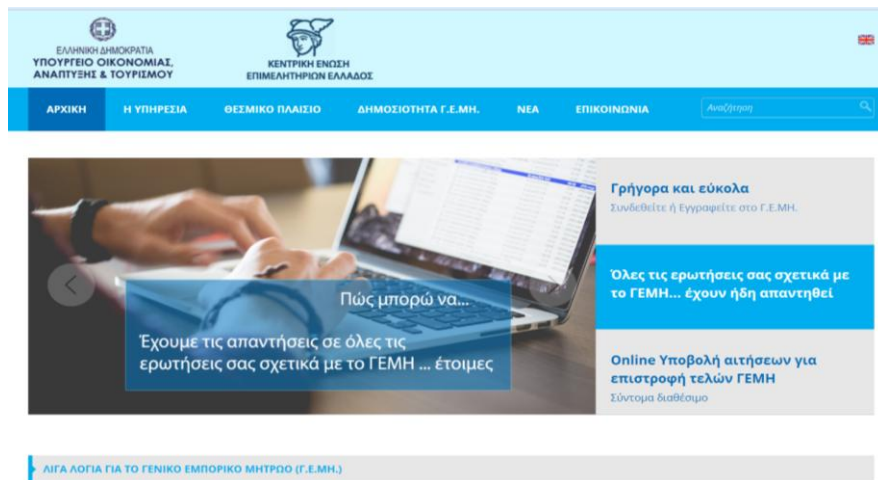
ΕΛΛΗΝΙΚΗ ΔΗΜΟΚΡΑΤΙΑ
ΥΠΟΥΡΓΕΙΟ ΟΙΚΟΝΟΜΙΑΣ, ΑΝΑΠΤΥΞΗΣ & ΤΟΥΡΙΣΜΟΥ

ΚΕΝΤΡΙΚΗ ΕΝΩΣΗ ΕΠΙΜΕΛΗΤΗΡΙΩΝ ΕΛΛΑΔΟΣ

ΑΡΧΙΚΗ
Η ΥΠΗΡΕΣΙΑ
ΘΕΣΜΙΚΟ ΠΛΑΙΣΙΟ
ΔΗΜΟΣΙΟΤΗΤΑ Γ.Ε.ΜΗ.
ΝΕΑ
ΕΠΙΚΟΙΝΩΝΙΑ
Αναζήτηση

Πώς μπορώ να...
Έχουμε τις απαντήσεις σε όλες τις ερωτήσεις σας σχετικά με το ΓΕΜΗ ... έτοιμες

Γρήγορα και εύκολα
Συνδεθείτε ή Εγγραφείτε στο Γ.Ε.ΜΗ.

Όλες τις ερωτήσεις σας σχετικά με το ΓΕΜΗ... έχουν ήδη απαντηθεί

Online Υποβολή αιτήσεων για επιστροφή τελών ΓΕΜΗ
Σύντομα διαθέσιμο

ΛΙΓΑ ΛΟΓΙΑ ΓΙΑ ΤΟ ΓΕΝΙΚΟ ΕΜΠΟΡΙΚΟ ΜΗΤΡΩΟ (Γ.Ε.ΜΗ.)